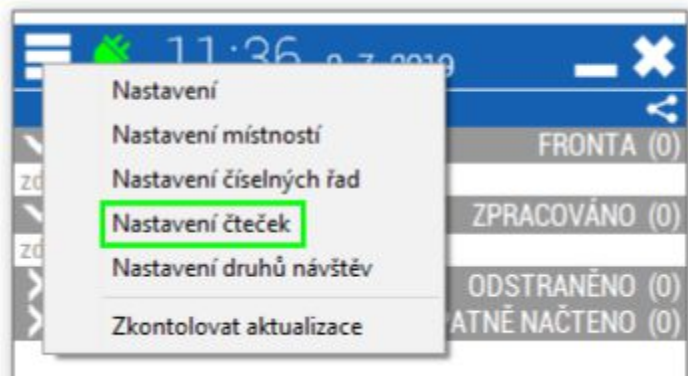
11:36 9. 7. 2019

Nastavení
Nastavení místností
Nastavení číselných řad
Nastavení čteček
Nastavení druhů návštěv
Zkontolovat aktualizace

FRONTA (0)
zd
ZPRACOVÁNO (0)
zd
ODSTRANĚNO (0)
ATNĚ NAČTENO (0)